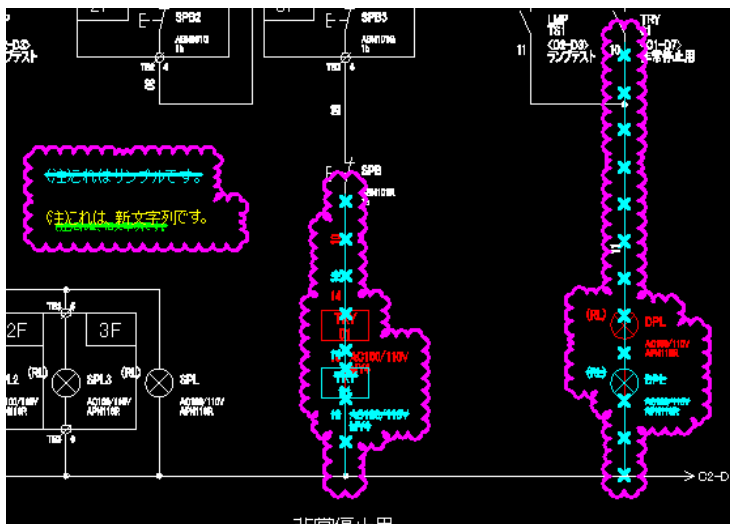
SPB2
ABN110
1b
TB2 4
SPB3
ABN110
1b
TB3 4
LMP
TS1
(D8-D3)
ランプテスト
11
TRY
10
(O1-D7)
非常停止用
D3)
テスト
(注)これはサンプルです。
(注)これは、新文字列です。
SPB
ABN110
1b
14
AC100/110V
2F
3F
TB3
(RL)
SPL2
(RL)
SPL3
(RL)
SPL
AC100/110V
APN116R
AC100/110V
APN116R
AC100/110V
APN116R
TB2
(RL)
DPL
AC100/110V
APN116R
(RL)
DPL
AC100/110V
APN116R
C2-D
非常停止用